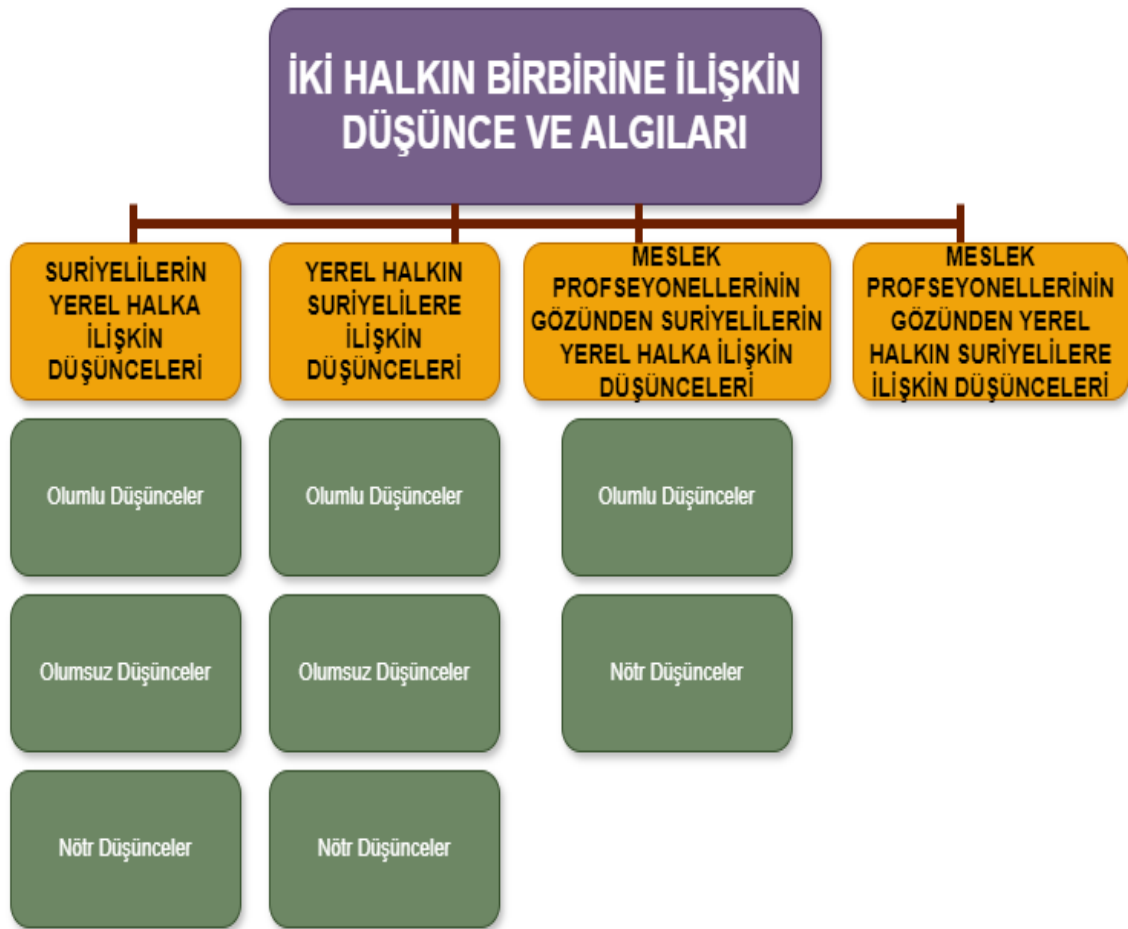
İKİ HALKIN BİRBİRİNE İLİŞKİN DÜŞÜNCE VE ALGILARI

SURİYELİLERİN YEREL HALKA İLİŞKİN DÜŞÜNCELERİ

Olumlu Düşünceler

Olumsuz Düşünceler

Nötr Düşünceler

YEREL HALKIN SURİYELİLERE İLİŞKİN DÜŞÜNCELERİ

Olumlu Düşünceler

Olumsuz Düşünceler

Nötr Düşünceler

MESLEK PROFSEYONELLERİNİN GÖZÜNDEN SURİYELİLERİN YEREL HALKA İLİŞKİN DÜŞÜNCELERİ

Olumlu Düşünceler

Nötr Düşünceler

MESLEK PROFSEYONELLERİNİN GÖZÜNDEN YEREL HALKIN SURİYELİLERE İLİŞKİN DÜŞÜNCELERİ